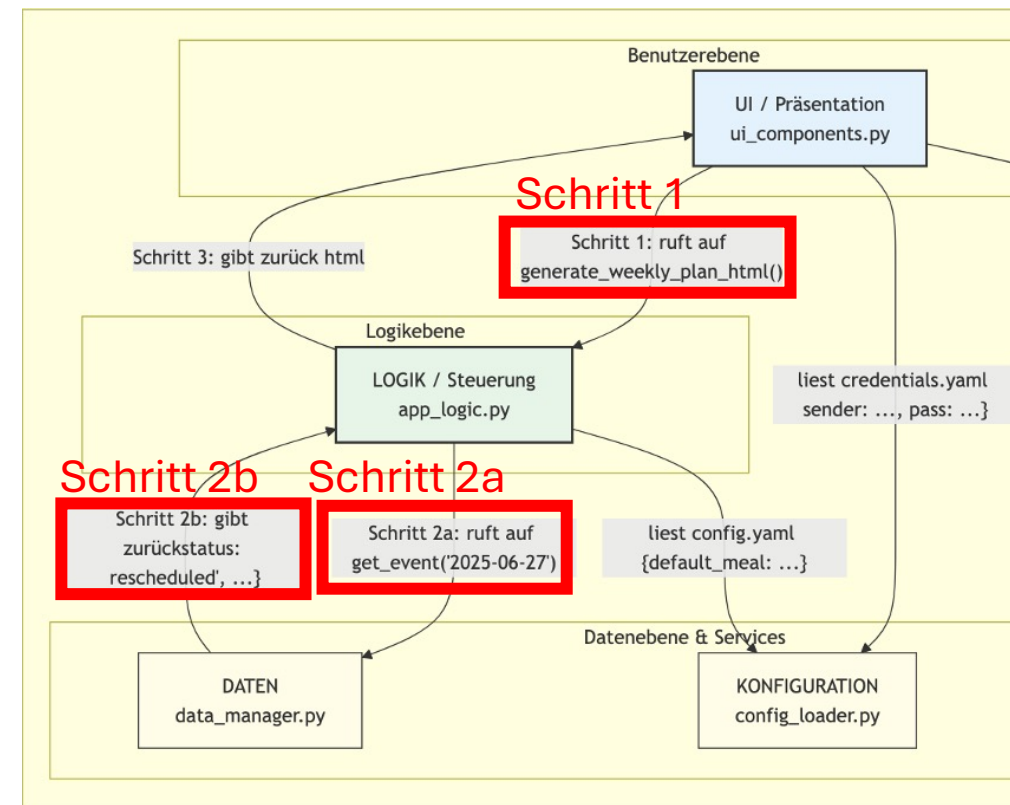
Benutzerebene

UI / Präsentation
ui_components.py

Schritt 1

Schritt 1: ruft auf
generate_weekly_plan_html()

Schritt 3: gibt zurück html

Logikebene

LOGIK / Steuerung
app_logic.py

liest credentials.yaml
sender: ..., pass: ...}

Schritt 2b

Schritt 2a

Schritt 2b: gibt
zurückstatus:
rescheduled', ...}

Schritt 2a: ruft auf
get_event('2025-06-27')

liest config.yaml
{default_meal: ...}

Datenebene & Services

DATEN
data_manager.py

KONFIGURATION
config_loader.py